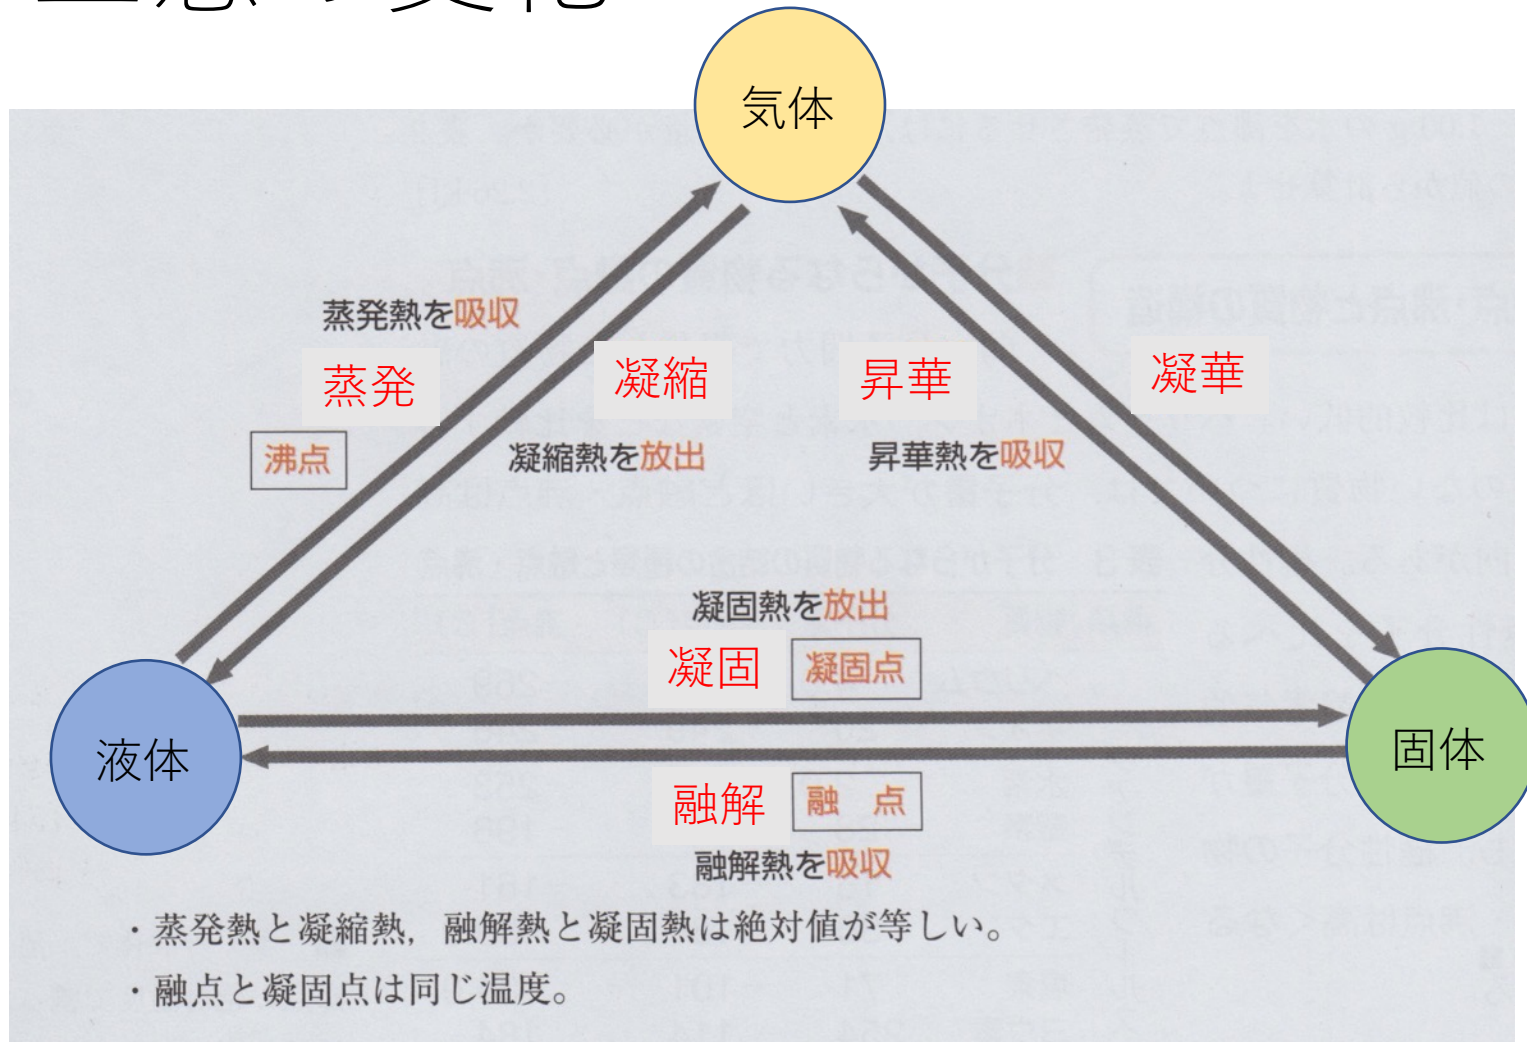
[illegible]

気体

蒸発熱を吸収

蒸発

沸点

凝縮

凝縮熱を放出

昇華

昇華熱を吸収

凝華

凝固熱を放出

凝固

凝固点

液体

固体

融解

融　点

融解熱を吸収

・蒸発熱と凝縮熱，融解熱と凝固熱は絶対値が等しい。

・融点と凝固点は同じ温度。